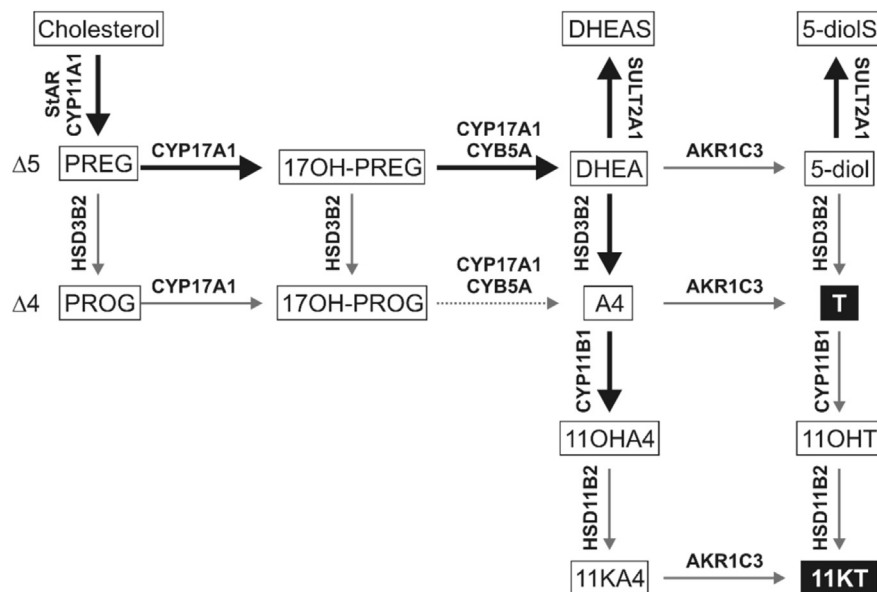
Cholesterol

StAR
CYP11A1

DHEAS

SULT2A1

5-diolS

SULT2A1

Δ5 PREG

CYP17A1

17OH-PREG

CYP17A1
CYB5A

DHEA

AKR1C3

5-diol

HSD3B2

HSD3B2

HSD3B2

HSD3B2

Δ4 PROG

CYP17A1

17OH-PROG

CYP17A1
CYB5A

A4

AKR1C3

T

CYP11B1

CYP11B1

11OHA4

11OHT

HSD11B2

HSD11B2

11KA4

AKR1C3

11KT